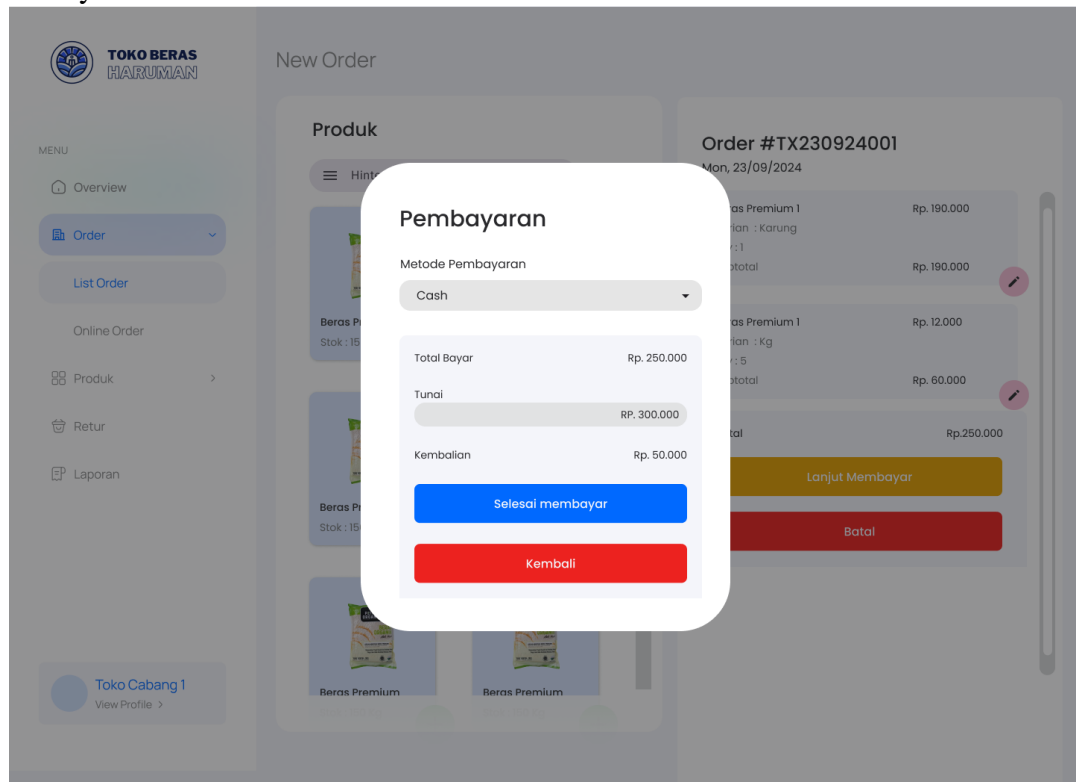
TOKO BERAS
HARUMAN

New Order

MENU

Overview

Order

List Order

Online Order

Produk

Retur

Laporan

Toko Cabang 1
View Profile >

Produk

Hint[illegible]

Beras Pr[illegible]
Stok : 15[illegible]

Beras Pr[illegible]
Stok : 15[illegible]

Beras Premium

Beras Premium

Order #TX230924001
Mon, 23/09/2024

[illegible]as Premium 1 Rp. 190.000
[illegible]ian : Karung
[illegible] : 1
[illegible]total Rp. 190.000

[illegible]as Premium 1 Rp. 12.000
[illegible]ian : Kg
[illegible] : 5
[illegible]total Rp. 60.000

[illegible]tal Rp.250.000

Lanjut Membayar

Batal

Pembayaran

Metode Pembayaran

Cash

Total Bayar Rp. 250.000

Tunai

RP. 300.000

Kembalian Rp. 50.000

Selesai membayar

Kembali